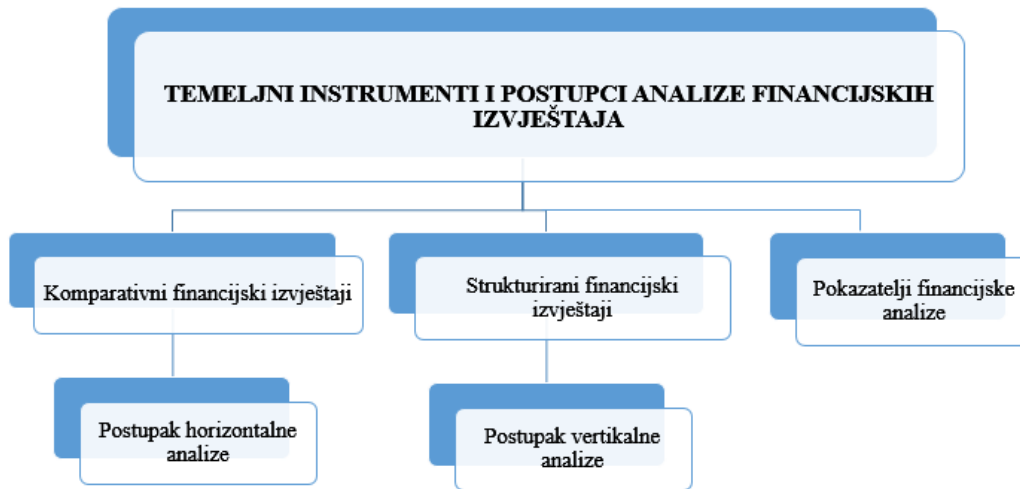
TEMELJNI INSTRUMENTI I POSTUPCI ANALIZE FINANCIJSKIH IZVJEŠTAJA

Komparativni financijski izvještaji

Strukturirani financijski izvještaji

Pokazatelji financijske analize

Postupak horizontalne analize

Postupak vertikalne analize